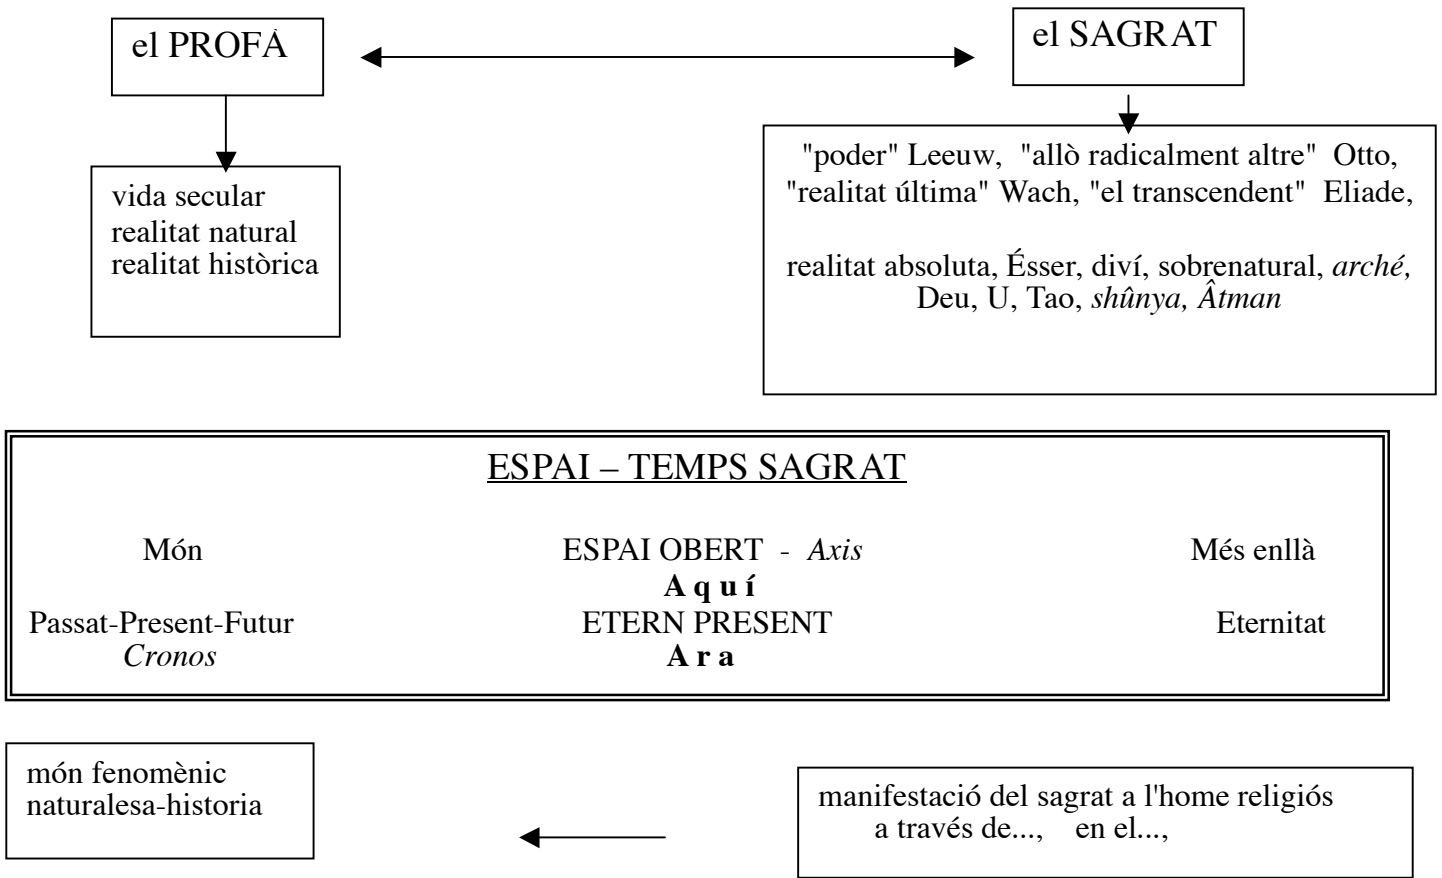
el PROFÀ

el SAGRAT

vida secular
realitat natural
realitat històrica

"poder" Leeuw, "allò radicalment altre" Otto, "realitat última" Wach, "el transcendent" Eliade,

realitat absoluta, Ésser, diví, sobrenatural, *arché,* Deu, U, Tao, *shûnya, Âtman*

ESPAI – TEMPS SAGRAT

Món

ESPAI OBERT - *Axis*
**A q u í**

Més enllà

Passat-Present-Futur
*Cronos*

ETERN PRESENT
**A r a**

Eternitat

món fenomènic
naturalesa-historia

manifestació del sagrat a l'home religiós
a través de..., en el...,